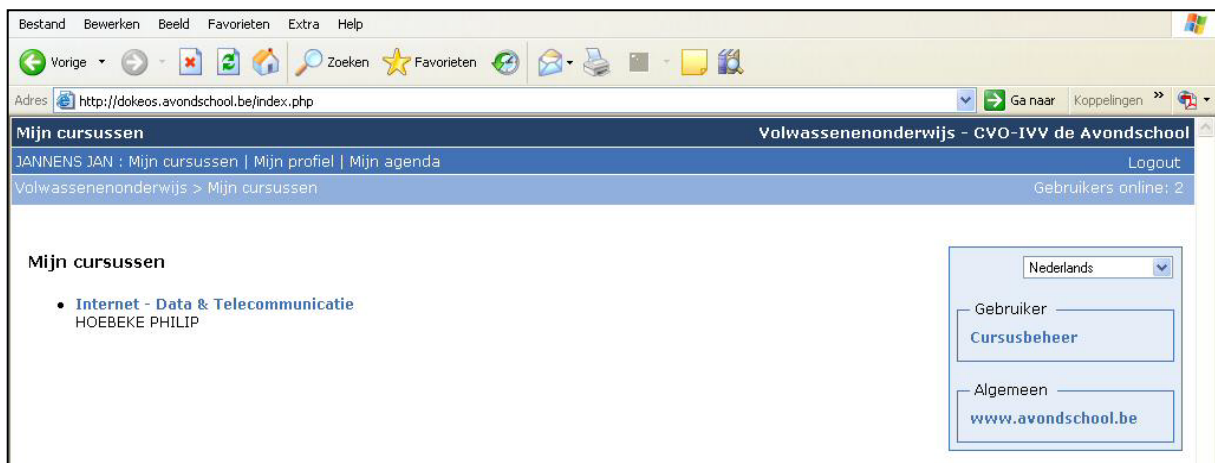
Bestand Bewerken Beeld Favorieten Extra Help

Vorige Zoeken Favorieten

Adres http://dokeos.avondschool.be/index.php Ga naar Koppelingen »

Mijn cursussen Volwassenenonderwijs - CVO-IVV de Avondschool

JANNENS JAN : Mijn cursussen | Mijn profiel | Mijn agenda Logout

Volwassenenonderwijs > Mijn cursussen Gebruikers online: 2

Mijn cursussen

- Internet - Data & Telecommunicatie
HOEBEKE PHILIP

Nederlands

Gebruiker
Cursusbeheer

Algemeen
www.avondschool.be